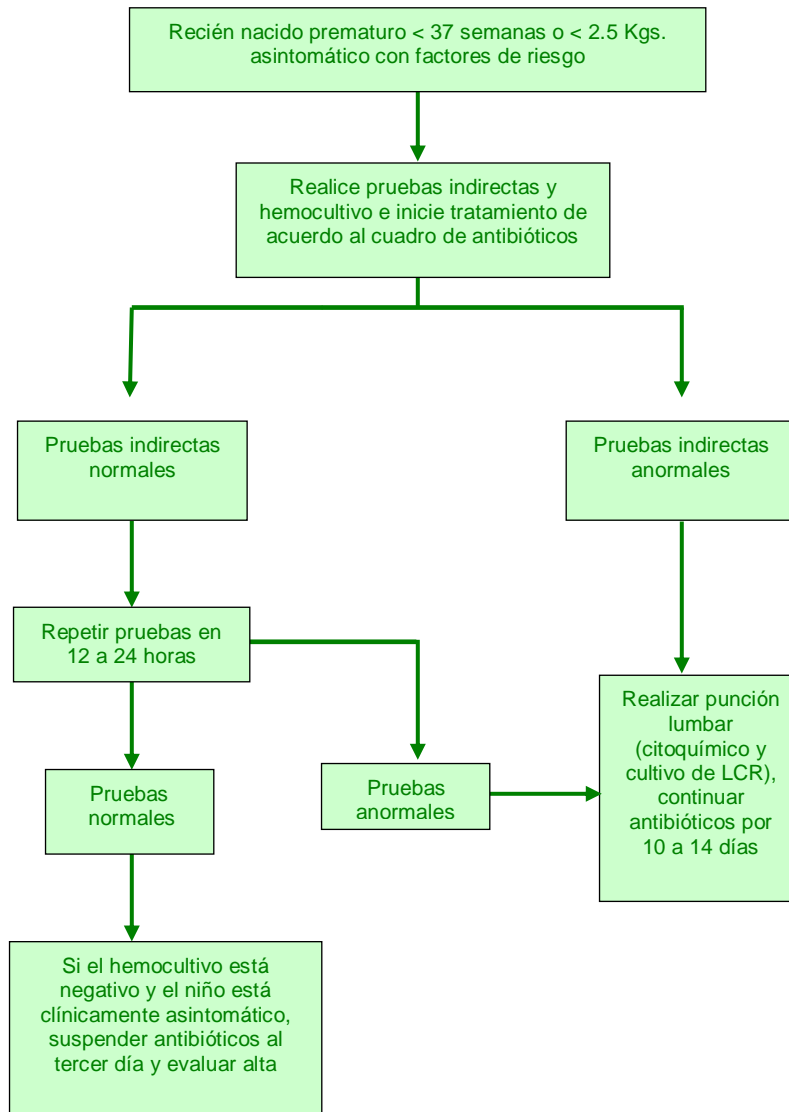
Recién nacido prematuro < 37 semanas o < 2.5 Kgs. asintomático con factores de riesgo

Realice pruebas indirectas y hemocultivo e inicie tratamiento de acuerdo al cuadro de antibióticos

Pruebas indirectas normales

Pruebas indirectas anormales

Repetir pruebas en 12 a 24 horas

Realizar punción lumbar (citoquímico y cultivo de LCR), continuar antibióticos por 10 a 14 días

Pruebas normales

Pruebas anormales

Si el hemocultivo está negativo y el niño está clínicamente asintomático, suspender antibióticos al tercer día y evaluar alta